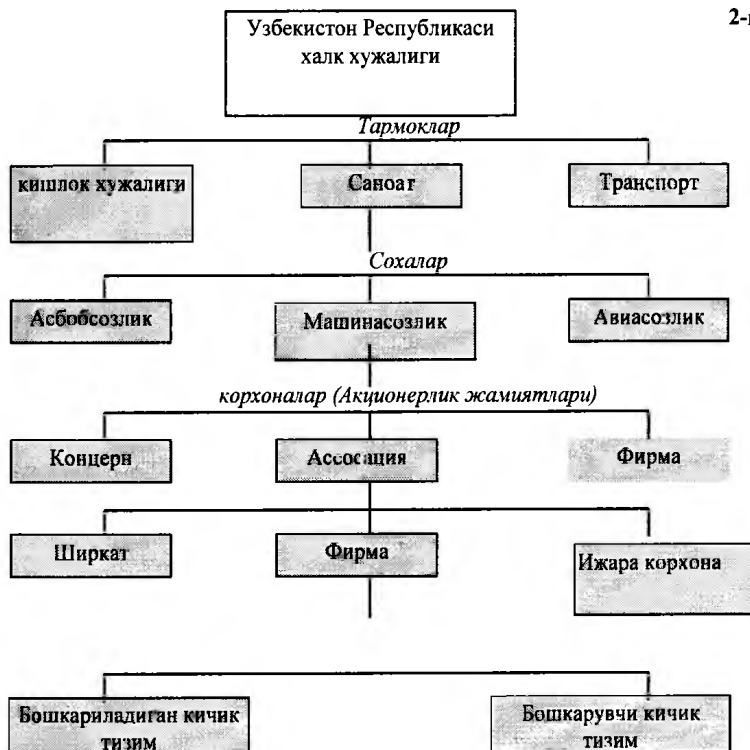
2-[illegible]

Узбекистон Республикаси халк хужалиги

Тармоклар

кишлок хужалиги

Саноат

Транспорт

Сохалар

Асбобсозлик

Машинасозлик

Авиасозлик

корхоналар (Акционерлик жамиятлари)

Концерн

Ассосация

Фирма

Ширкат

Фирма

Ижара корхона

Бошкариладиган кичик тизим

Бошкарувчи кичик тизим